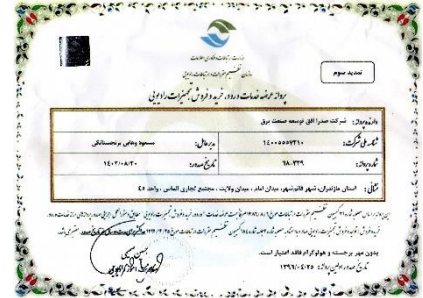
تمدید سوم

وزارت ارتباطات و فناوری اطلاعات
سازمان تنظیم مقررات و ارتباطات رادیویی

پروانه عرضه خدمات ورود، تولید و فروش تجهیزات رادیویی

دارنده پروانه: شرکت صدرا افق توسعه صنعت برق

شماره ملی شرکت: ۱۴۰۰۵۵۵۷۳۱۰

مدیرعامل: مسعود وطنی برجستانکی

شماره پروانه: ۸۳۲۹-۷۸

تاریخ اعتبار: ۱۴۰۳/۰۸/۲۰

نشانی: استان مازندران، شهر قائمشهر، میدان امام ، میدان ولایت ، مجتمع تجاری الماس ، واحد ۴۵

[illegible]

بدون مهر برجسته و هولوگرام فاقد اعتبار است.
تاریخ صدور اعتبار پروانه: ۱۳۹۷/۰۸/۲۵

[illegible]